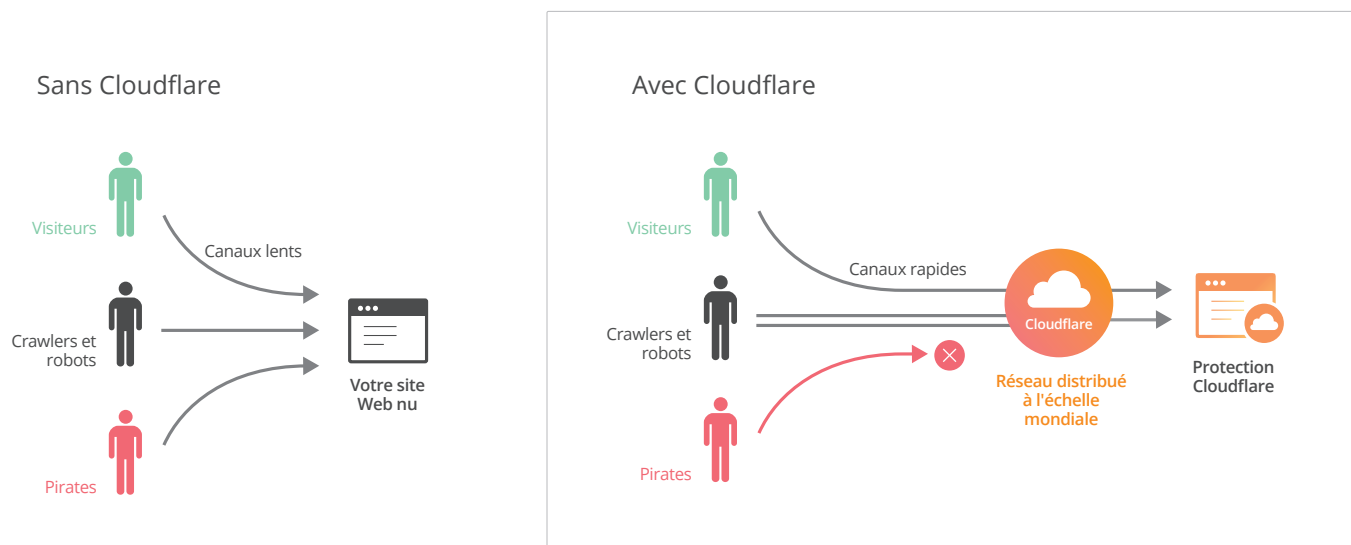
Sans Cloudflare

Visiteurs

Canaux lents

Crawlers et robots

Pirates

Votre site Web nu

Avec Cloudflare

Visiteurs

Canaux rapides

Crawlers et robots

Pirates

Cloudflare

Réseau distribué à l'échelle mondiale

Protection Cloudflare